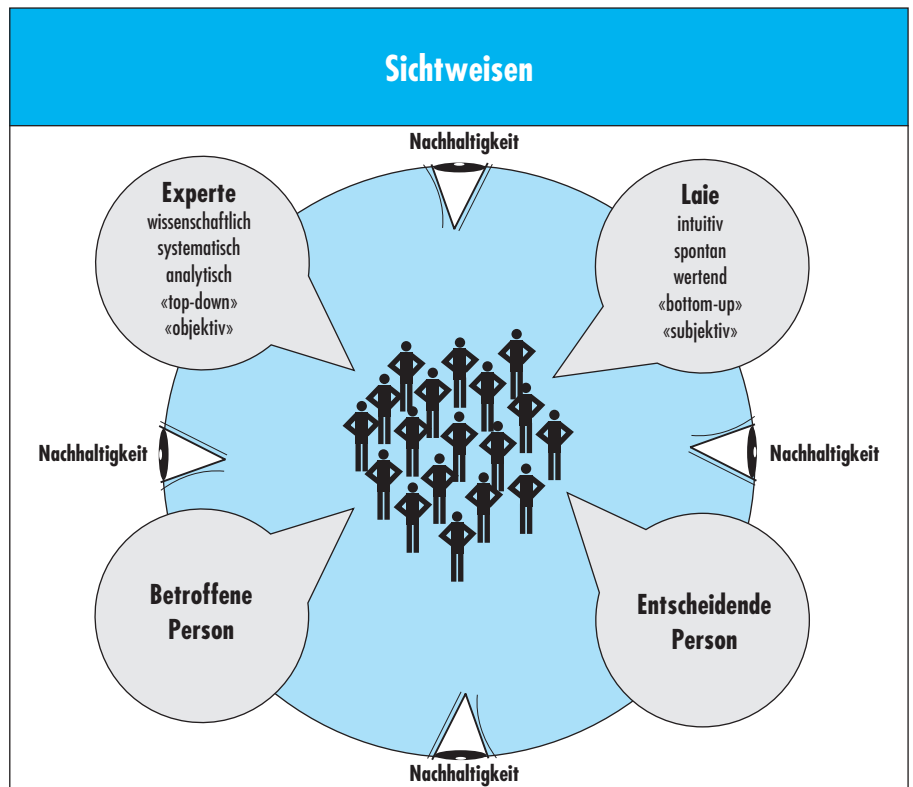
Sichtweisen

Nachhaltigkeit

Experte
wissenschaftlich
systematisch
analytisch
«top-down»
«objektiv»

Laie
intuitiv
spontan
wertend
«bottom-up»
«subjektiv»

Nachhaltigkeit

Nachhaltigkeit

Betroffene Person

Entscheidende Person

Nachhaltigkeit